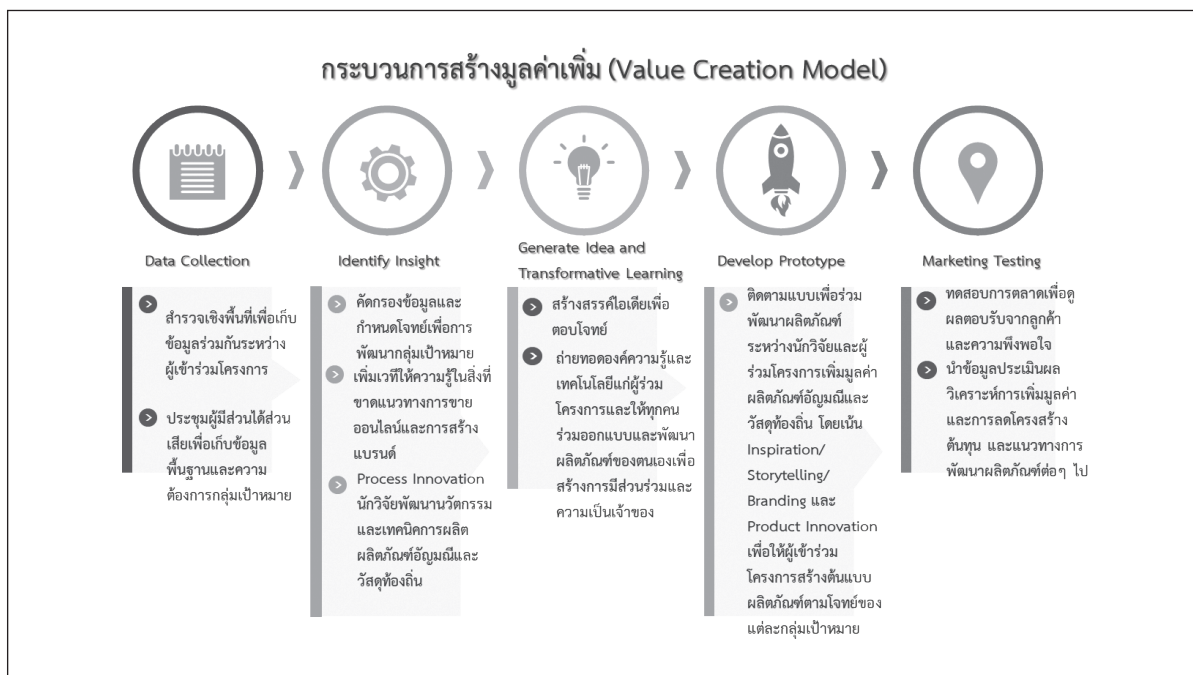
กระบวนการสร้างมูลค่าเพิ่ม (Value Creation Model)

Data Collection

สำรวจเชิงพื้นที่เพื่อเก็บข้อมูลร่วมกันระหว่างผู้เข้าร่วมโครงการ

ประชุมผู้มีส่วนได้ส่วนเสียเพื่อเก็บข้อมูลพื้นฐานและความต้องการกลุ่มเป้าหมาย

Identify Insight

คัดกรองข้อมูลและกำหนดโจทย์เพื่อการพัฒนากลุ่มเป้าหมาย

เพิ่มเวทีให้ความรู้ในสิ่งที่ขาดแนวทางการขายออนไลน์และการสร้างแบรนด์

Process Innovation นักวิจัยพัฒนานวัตกรรมและเทคนิคการผลิตผลิตภัณฑ์อัญมณีและวัสดุท้องถิ่น

Generate Idea and Transformative Learning

สร้างสรรค์ไอเดียเพื่อตอบโจทย์

ถ่ายทอดองค์ความรู้และเทคโนโลยีแก่ผู้ร่วมโครงการและให้ทุกคนร่วมออกแบบและพัฒนาผลิตภัณฑ์ของตนเองเพื่อสร้างการมีส่วนร่วมและความเป็นเจ้าของ

Develop Prototype

ติดตามแบบเพื่อร่วมพัฒนาผลิตภัณฑ์ระหว่างนักวิจัยและผู้ร่วมโครงการเพิ่มมูลค่าผลิตภัณฑ์อัญมณีและวัสดุท้องถิ่น โดยเน้น Inspiration/ Storytelling/ Branding และ Product Innovation เพื่อให้ผู้เข้าร่วมโครงการสร้างต้นแบบผลิตภัณฑ์ตามโจทย์ของแต่ละกลุ่มเป้าหมาย

Marketing Testing

ทดสอบการตลาดเพื่อดูผลตอบรับจากลูกค้าและความพึงพอใจ

นำข้อมูลประเมินผลวิเคราะห์การเพิ่มมูลค่าและการลดโครงสร้างต้นทุน และแนวทางการพัฒนาผลิตภัณฑ์ต่อๆ ไป